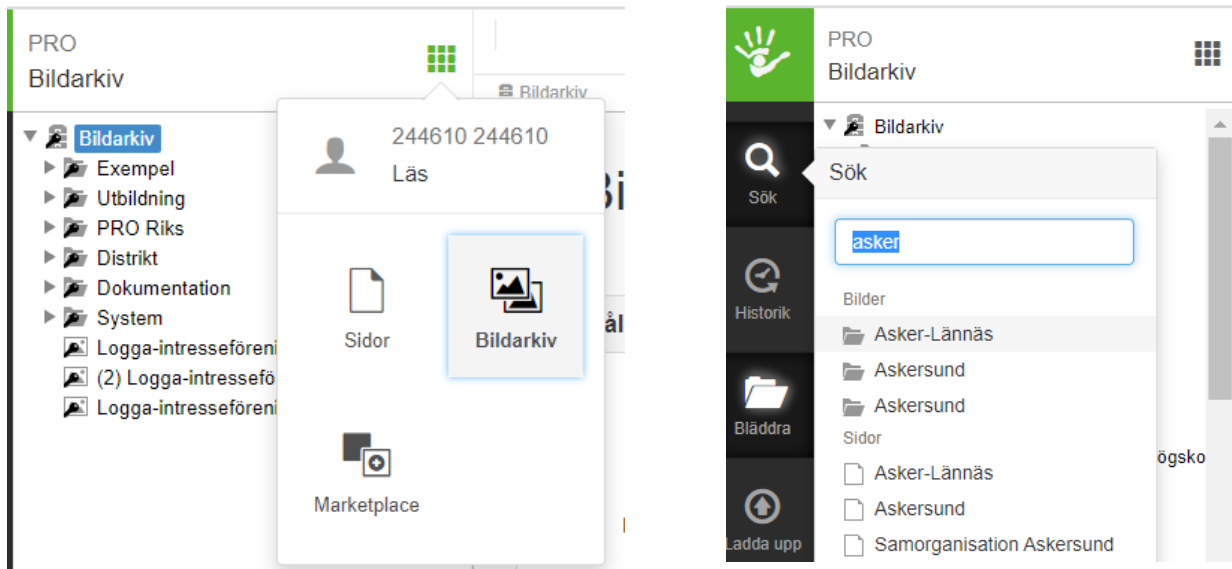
PRO
Bildarkiv

Bildarkiv

Bildarkiv
Exempel
Utbildning
PRO Riks
Distrikt
Dokumentation
System
Logga-intresseföreni
(2) Logga-intresseför
Logga-intresseföreni

Bi

ål

244610 244610
Läs

Sidor

Bildarkiv

Marketplace

PRO
Bildarkiv

Bildarkiv

Sök

Historik

Bläddra

Ladda upp

Sök

asker

Bilder
Asker-Lännäs
Askersund
Askersund
Sidor
Asker-Lännäs
Askersund
Samorganisation Askersund

ögsko